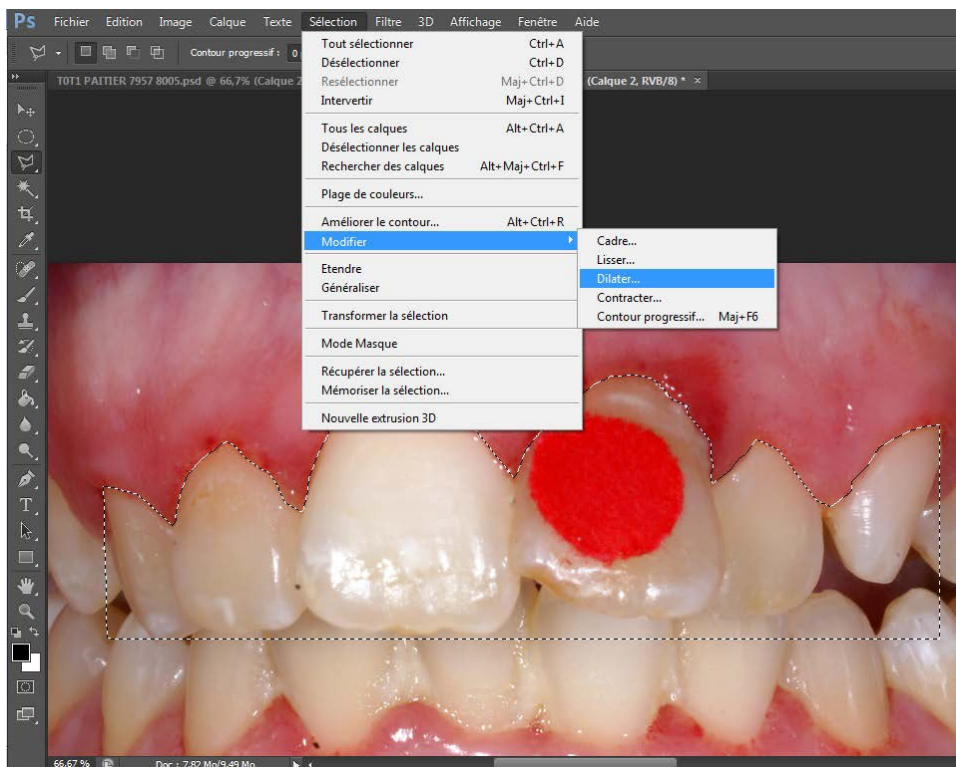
Ps Fichier Edition Image Calque Texte Sélection Filtre 3D Affichage Fenêtre Aide

Contour progressif : 0

T0T1 PAITIER 7957 8005.psd @ 66,7% (Calque 2 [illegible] (Calque 2, RVB/8) * ×

Tout sélectionner Ctrl+A
Désélectionner Ctrl+D
Resélectionner Maj+Ctrl+D
Intervertir Maj+Ctrl+I

Tous les calques Alt+Ctrl+A
Désélectionner les calques
Rechercher des calques Alt+Maj+Ctrl+F

Plage de couleurs...

Améliorer le contour... Alt+Ctrl+R
Modifier

Etendre
Généraliser

Transformer la sélection

Mode Masque

Récupérer la sélection...
Mémoriser la sélection...

Nouvelle extrusion 3D

Cadre...
Lisser...
Dilater...
Contracter...
Contour progressif... Maj+F6

66,67 % Doc : 7,82 Mo/9,49 Mo